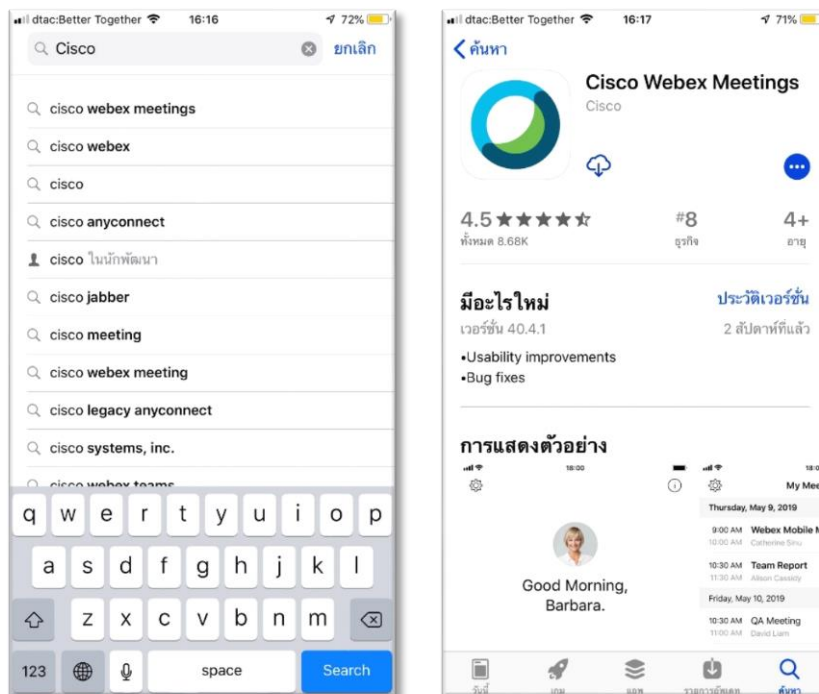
dtac:Better Together 16:16 72%

Cisco ยกเลิก

cisco webex meetings
cisco webex
cisco
cisco anyconnect
cisco ในนักพัฒนา
cisco jabber
cisco meeting
cisco webex meeting
cisco legacy anyconnect
cisco systems, inc.
cisco webex teams

q w e r t y u i o p
a s d f g h j k l
z x c v b n m
123 space Search

dtac:Better Together 16:17 71%

ค้นหา

Cisco Webex Meetings
Cisco

4.5 ★★★★☆
ทั้งหมด 8.68K

#8
ธุรกิจ

4+
อายุ

มีอะไรใหม่
ประวัติเวอร์ชั่น
เวอร์ชั่น 40.4.1
2 สัปดาห์ที่แล้ว

•Usability improvements
•Bug fixes

การแสดงตัวอย่าง

18:00

Good Morning, Barbara.

My Mee

Thursday, May 9, 2019
9:00 AM Webex Mobile M
10:00 AM Catherine Sinu
10:30 AM Team Report
11:30 AM Alison Cassidy
Friday, May 10, 2019
10:30 AM QA Meeting
11:00 AM David Liam

วันนี้ เกม แอพ รายการอัพเดท ค้นหา